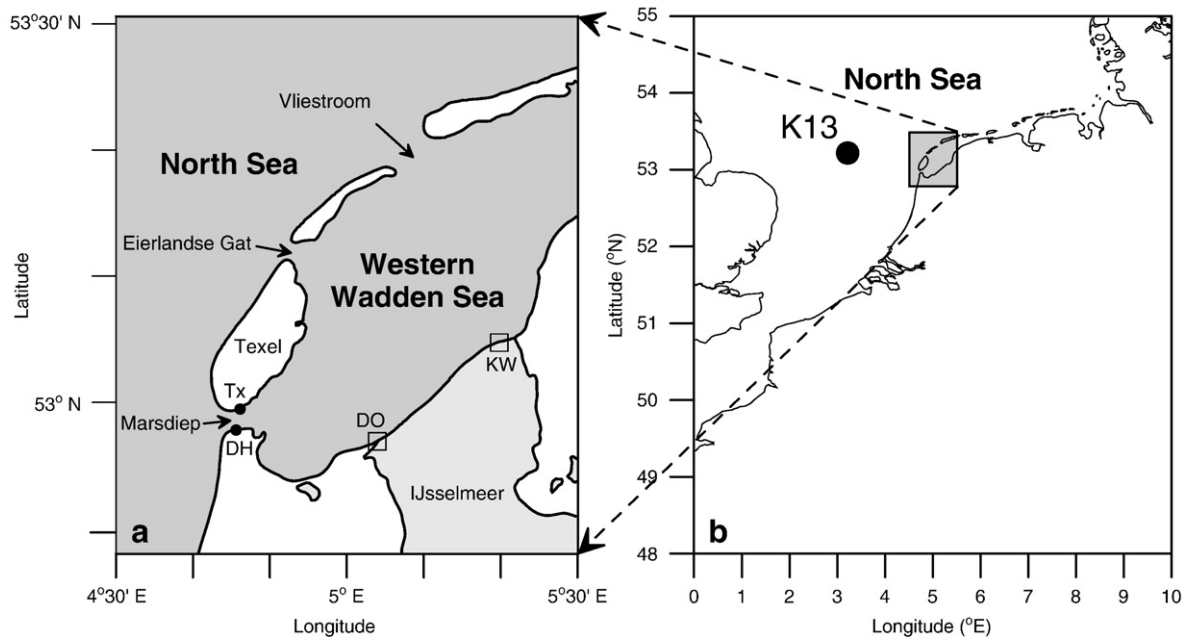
53°30' N

Vliestroom

North Sea

Eierlandse Gat

Western Wadden Sea

Texel

Tx

53° N

Marsdiep

DH

DO

KW

IJsselmeer

a

4°30' E

5° E

5°30' E

Longitude

Latitude

55

54

53

52

51

50

49

48

North Sea

K13

b

0 1 2 3 4 5 6 7 8 9 10

Longitude ($^o$E)

Latitude ($^o$N)